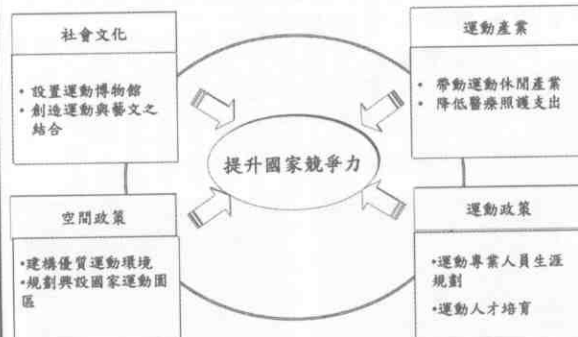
社會文化

• 設置運動博物館
• 創造運動與藝文之結合

運動產業

• 帶動運動休閒產業
• 降低醫療照護支出

提升國家競爭力

空間政策

•建構優質運動環境
•規劃興設國家運動園區

運動政策

•運動專業人員生涯規劃
•運動人才培育